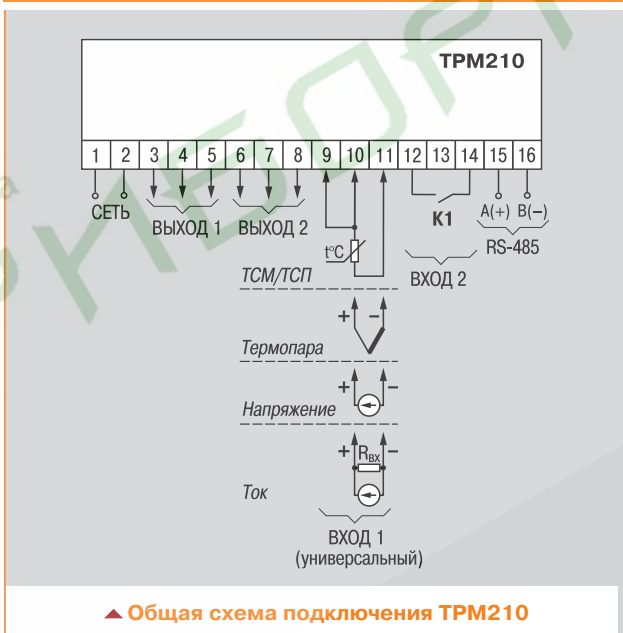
ТРМ210

1 2 3 4 5 6 7 8 9 10 11 12 13 14 15 16

СЕТЬ

ВЫХОД 1

ВЫХОД 2

K1

A(+) B(–)

RS-485

ВХОД 2

t°C

ТСМ/ТСП

+ –

Термопара

+ –

Напряжение

+ $R_{вх}$ –

Ток

ВХОД 1
(универсальный)

Общая схема подключения ТРМ210